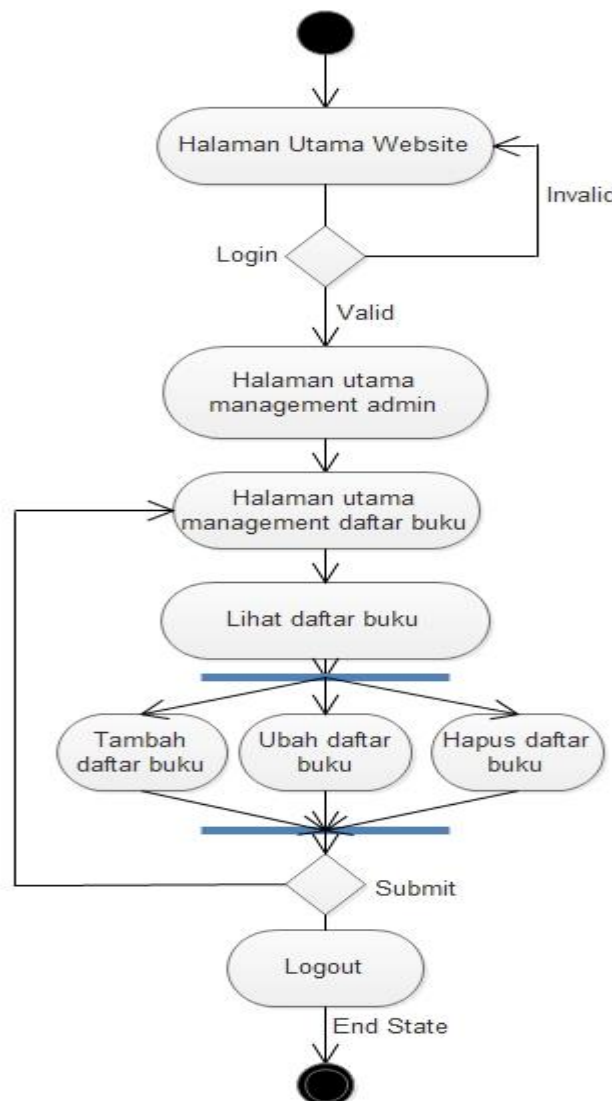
Halaman Utama Website

Invalid

Login

Valid

Halaman utama management admin

Halaman utama management daftar buku

Lihat daftar buku

Tambah daftar buku

Ubah daftar buku

Hapus daftar buku

Submit

Logout

End State